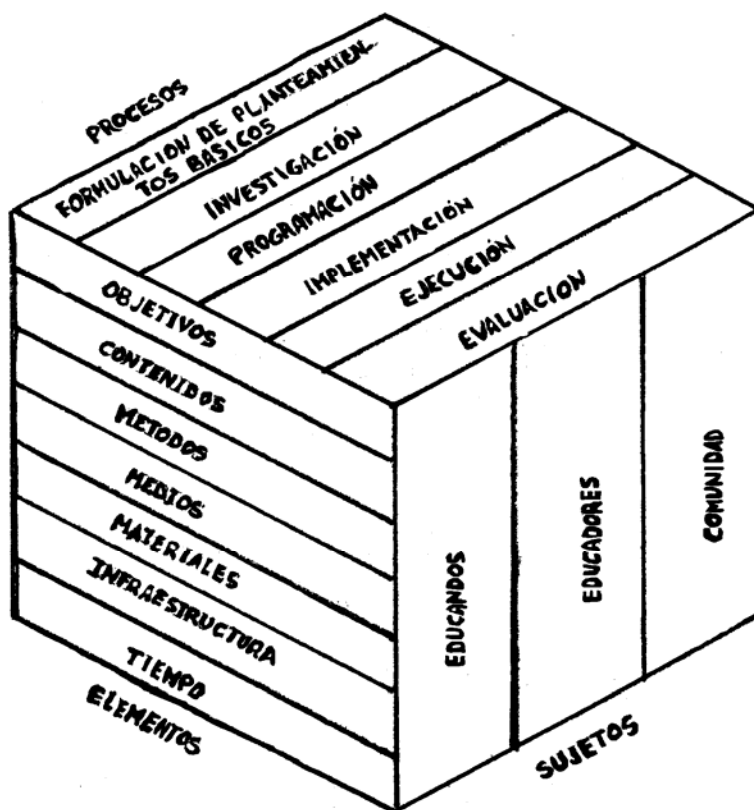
PROCESOS

FORMULACION DE PLANTEAMIENTOS BASICOS

INVESTIGACIÓN

PROGRAMACIÓN

IMPLEMENTACIÓN

EJECUCIÓN

EVALUACION

OBJETIVOS

CONTENIDOS

METODOS

MEDIOS

MATERIALES

INFRAESTRUCTURA

TIEMPO

ELEMENTOS

EDUCANDOS

EDUCADORES

COMUNIDAD

SUJETOS